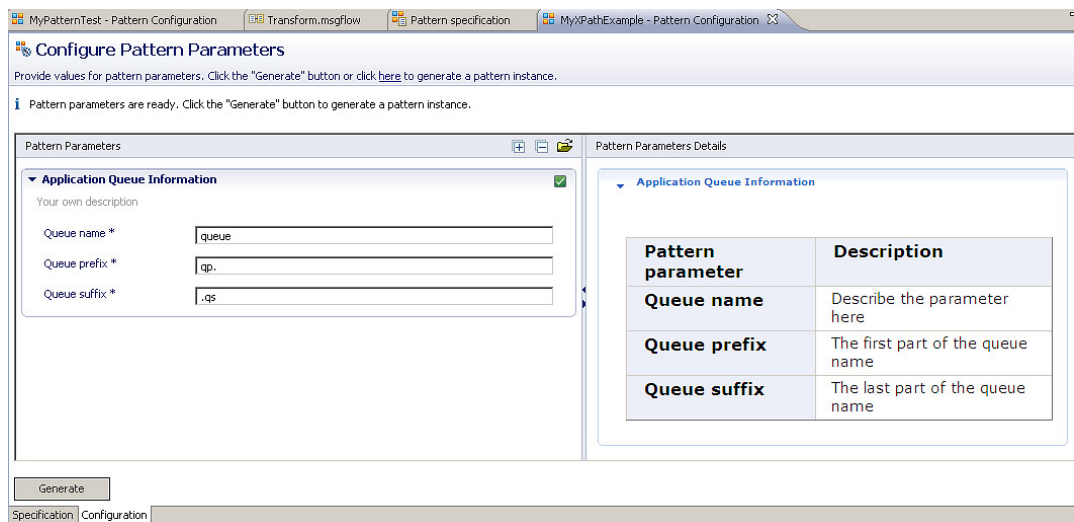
MyPatternTest - Pattern Configuration | Transform.msgflow | Pattern specification | MyXPathExample - Pattern Configuration ☒

Configure Pattern Parameters

Provide values for pattern parameters. Click the "Generate" button or click here to generate a pattern instance.

Pattern parameters are ready. Click the "Generate" button to generate a pattern instance.

Pattern Parameters

Application Queue Information

Your own description

Queue name * queue

Queue prefix * qp.

Queue suffix * .qs

Pattern Parameters Details

Application Queue Information

| Pattern parameter | Description |
|---|---|
| Queue name | Describe the parameter here |
| Queue prefix | The first part of the queue name |
| Queue suffix | The last part of the queue name |

Generate

Specification | Configuration